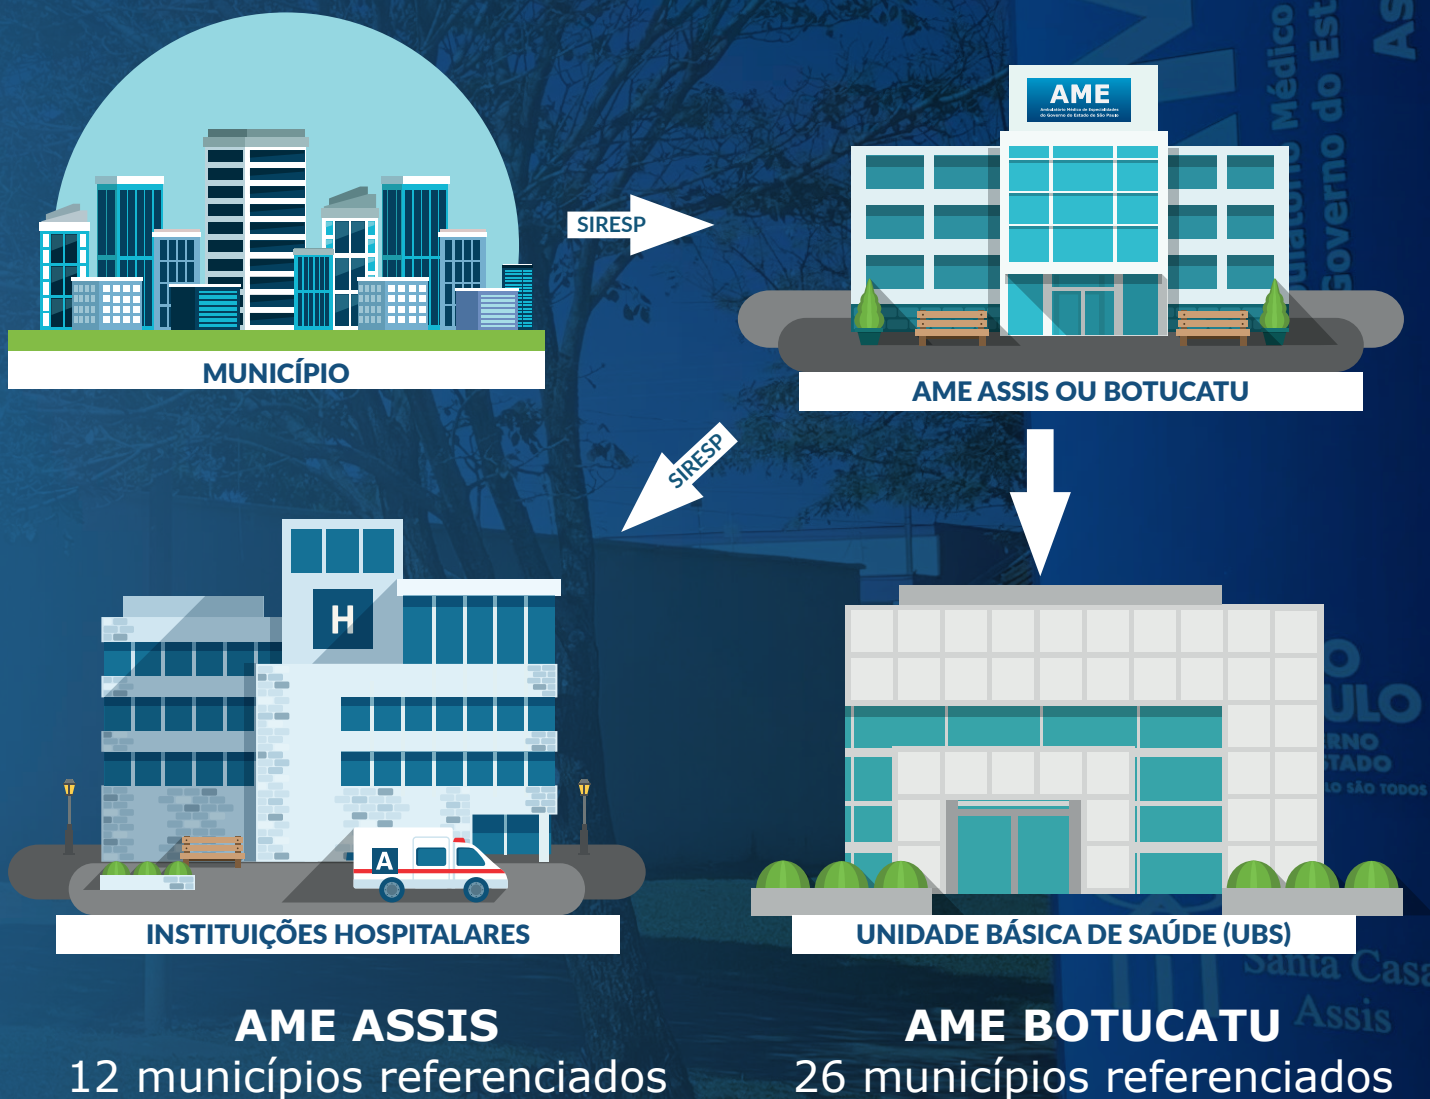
AME
Ambulatório Médico de Especialidades do Governo do Estado de São Paulo

MUNICÍPIO

SIRESP

AME ASSIS OU BOTUCATU

SIRESP

H

A

INSTITUIÇÕES HOSPITALARES

UNIDADE BÁSICA DE SAÚDE (UBS)

Ambulatório Médico
Governo do Est
AS

O
ULO
RNO
TADO
LO SÃO TODOS

Santa Casa
Assis

AME ASSIS
12 municípios referenciados

AME BOTUCATU
26 municípios referenciados